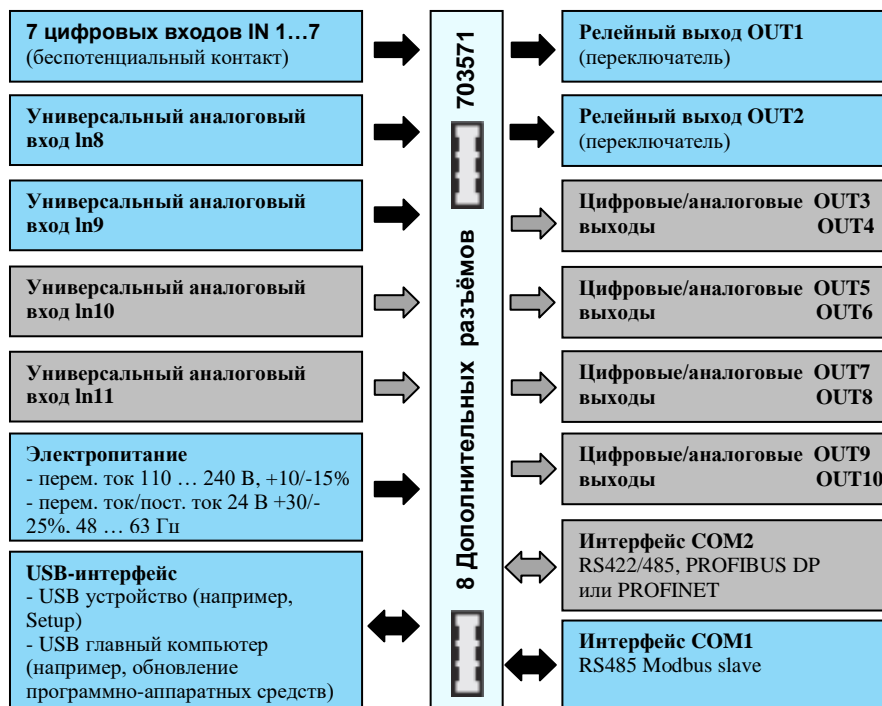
**7 цифровых входов IN 1…7**
(беспотенциальный контакт)

**Универсальный аналоговый вход ln8**

**Универсальный аналоговый вход ln9**

**Универсальный аналоговый вход ln10**

**Универсальный аналоговый вход ln11**

**Электропитание**
- перем. ток 110 … 240 В, +10/-15%
- перем. ток/пост. ток 24 В +30/-25%. 48 … 63 Гц

**USB-интерфейс**
- USB устройство (например, Setup)
- USB главный компьютер (например, обновление программно-аппаратных средств)

703571

8 Дополнительных разъёмов

**Релейный выход OUT1**
(переключатель)

**Релейный выход OUT2**
(переключатель)

**Цифровые/аналоговые OUT3 выходы OUT4**

**Цифровые/аналоговые OUT5 выходы OUT6**

**Цифровые/аналоговые OUT7 выходы OUT8**

**Цифровые/аналоговые OUT9 выходы OUT10**

**Интерфейс COM2**
RS422/485, PROFIBUS DP или PROFINET

**Интерфейс COM1**
RS485 Modbus slave